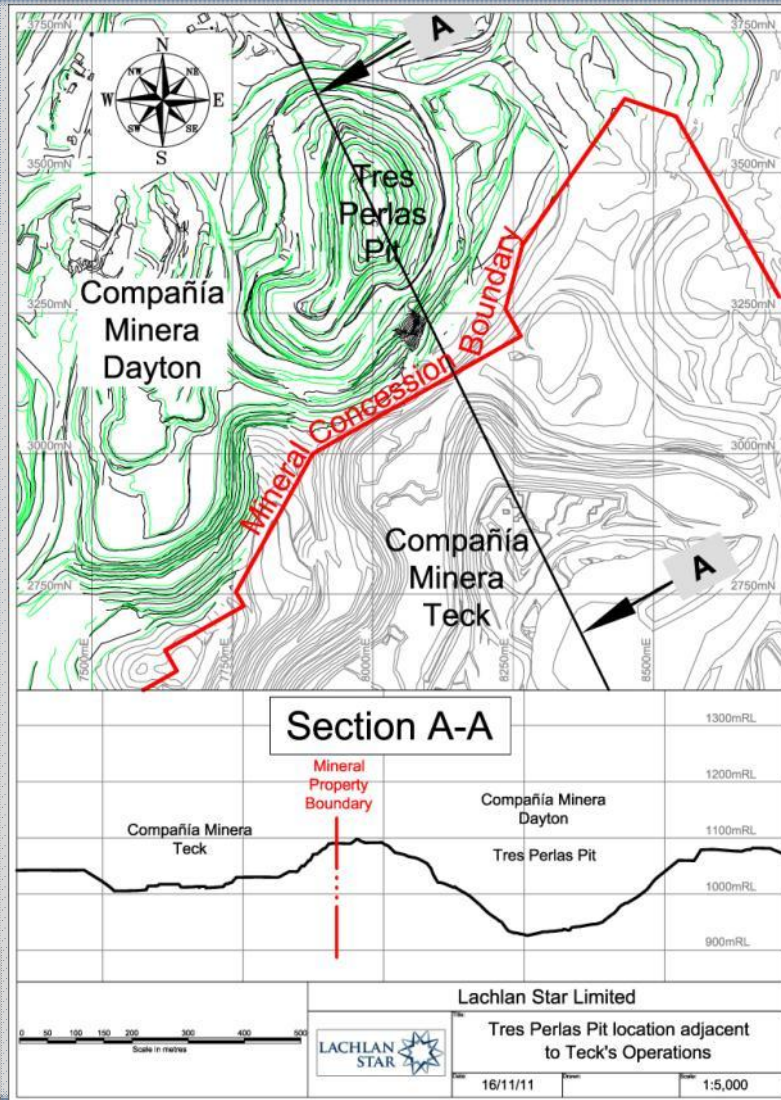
3750mN
3750mN
A
N
NW
NE
W
E
SW
SE
S
3500mN
3500mN
Tres Perlas Pit
Compañía Minera Dayton
3250mN
3250mN
Mineral Concession Boundary
3000mN
3000mN
Compañía Minera Teck
A
2750mN
2750mN
7500mE
7750mE
8000mE
8250mE
8500mE

Section A-A
1300mRL
Mineral Property Boundary
1200mRL
Compañía Minera Dayton
Compañía Minera Teck
1100mRL
Tres Perlas Pit
1000mRL
900mRL

0 50 100 150 200 300 400 500
Scale in metres
LACHLAN STAR
Lachlan Star Limited
Title
Tres Perlas Pit location adjacent to Teck's Operations
Date
16/11/11
Drawn
Scale
1:5,000